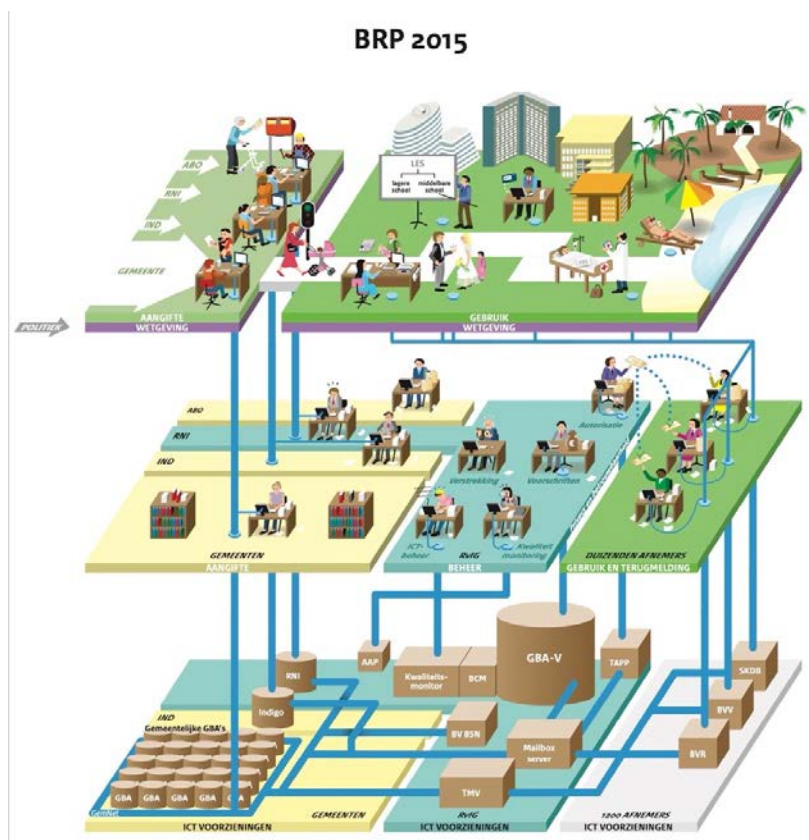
BRP 2015

ABO
RNI
IND
GEMEENTE

LES
lagere school
middelbare school

POLITIEK
AANGIFTE
WETGEVING
GEBRUIK
WETGEVING

ABO
RNI
IND
Autorisatie
Verstrekking
Voorschriften
ICT-beheer
RvIG
Kwaliteit monitoring
GEMEENTEN
AANGIFTE
BEHEER
DUIZENDEN AFNEMERS
GEBRUIK EN TERUGMELDING

AAP
Kwaliteits-monitor
BCM
GBA-V
TAPP
SKDB
RNI
Indigo
IND
Gemeentelijke GBA's
BV BSN
Mailbox server
BVV
BVR
TMV
GBA GBA GBA GBA GBA
GemNet
GEMEENTEN
ICT VOORZIENINGEN
RvIG
ICT VOORZIENINGEN
1200 AFNEMERS
ICT VOORZIENINGEN